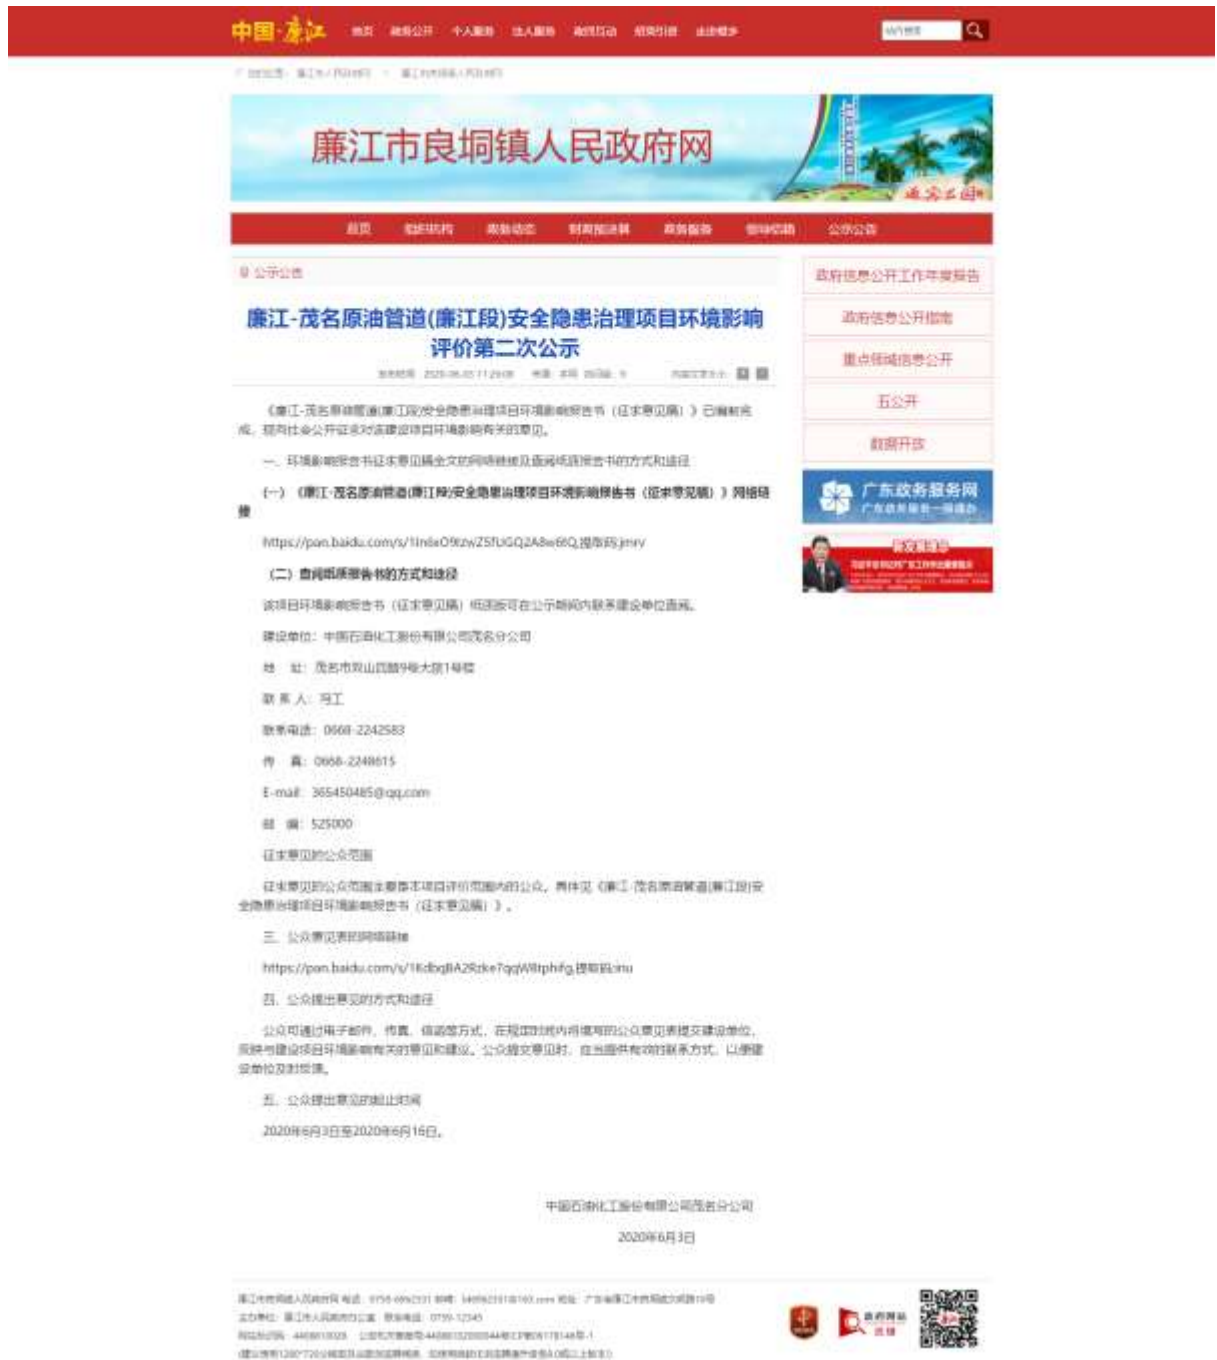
中国·廉江

廉江市良垌镇人民政府网

公示公告

廉江-茂名原油管道(廉江段)安全隐患治理项目环境影响评价第二次公示

《廉江-茂名原油管道(廉江段)安全隐患治理项目环境影响报告书（征求意见稿）》已编制完成，现向社会公开征求对该建设项目环境影响有关的意见。

一、环境影响报告书征求意见稿全文的网络链接及查阅纸质报告书的方式和途径

（一）《廉江-茂名原油管道(廉江段)安全隐患治理项目环境影响报告书（征求意见稿）》网络链接

https://pan.baidu.com/s/1lnlxO9tzwZ5fUGQ2A8w66Q 提取码:jmrv

（二）查阅纸质报告书的方式和途径

该项目环境影响报告书（征求意见稿）纸质版可在公示期间内联系建设单位查阅。

建设单位：中国石油化工股份有限公司茂名分公司

地　址：茂名市双山四路9号大院1号楼

联 系 人：冯工

联系电话：0668-2242583

传　真：0668-2248615

E-mail：365450485@qq.com

邮　编：525000

征求意见的公众范围

征求意见的公众范围主要是本项目评价范围内的公众，具体见《廉江-茂名原油管道(廉江段)安全隐患治理项目环境影响报告书（征求意见稿）》。

三、公众意见表的网络链接

https://pan.baidu.com/s/1KdbqBA2Rzke7qqWlltphifg 提取码:inu

四、公众提出意见的方式和途径

公众可通过电子邮件、传真、信函等方式，在规定时间内将填写的公众意见表提交建设单位，反映与建设项目环境影响有关的意见和建议。公众提交意见时，应当提供有效的联系方式，以便建设单位及时反馈。

五、公众提出意见的起止时间

2020年6月3日至2020年6月16日。

中国石油化工股份有限公司茂名分公司

2020年6月3日

政府信息公开工作年度报告

政府信息公开指南

重点领域信息公开

五公开

数据开放

广东政务服务网

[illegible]